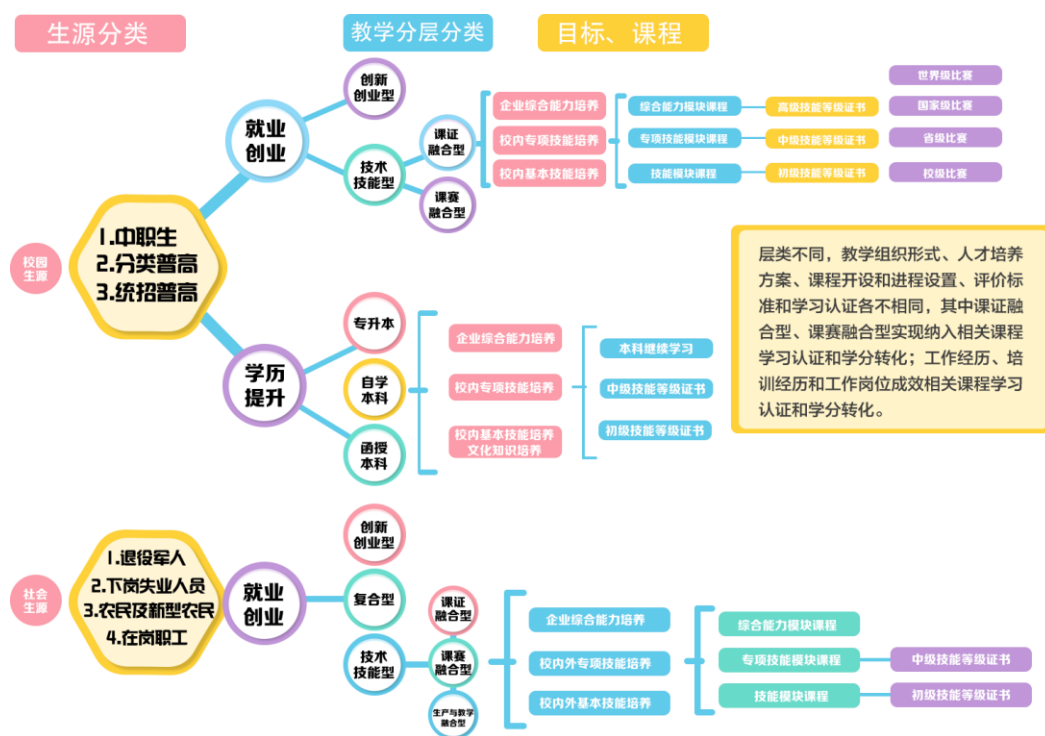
生源分类

教学分层分类

目标、课程

校园生源

1.中职生
2.分类普高
3.统招普高

就业创业

创新创业型

技术技能型

课证融合型

课赛融合型

企业综合能力培养

校内专项技能培养

校内基本技能培养

综合能力模块课程

专项技能模块课程

技能模块课程

高级技能等级证书

中级技能等级证书

初级技能等级证书

世界级比赛

国家级比赛

省级比赛

校级比赛

层类不同，教学组织形式、人才培养方案、课程开设和进程设置、评价标准和学习认证各不相同，其中课证融合型、课赛融合型实现纳入相关课程学习认证和学分转化；工作经历、培训经历和工作岗位成效相关课程学习认证和学分转化。

学历提升

专升本

自学本科

函授本科

企业综合能力培养

校内专项技能培养

校内基本技能培养
文化知识培养

本科继续学习

中级技能等级证书

初级技能等级证书

社会生源

1.退役军人
2.下岗失业人员
3.农民及新型农民
4.在岗职工

就业创业

创新创业型

复合型

技术技能型

课证融合型

课赛融合型

生产与教学融合型

企业综合能力培养

校内外专项技能培养

校内外基本技能培养

综合能力模块课程

专项技能模块课程

技能模块课程

中级技能等级证书

初级技能等级证书